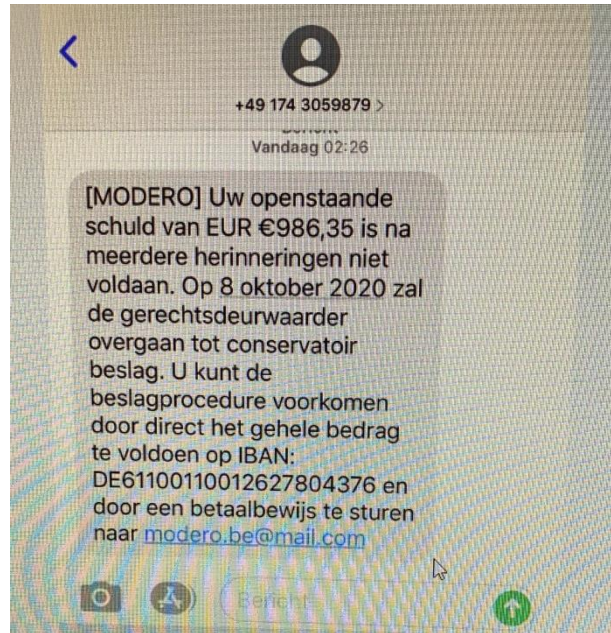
+49 174 3059879 >

Vandaag 02:26

[MODERO] Uw openstaande schuld van EUR €986,35 is na meerdere herinneringen niet voldaan. Op 8 oktober 2020 zal de gerechtsdeurwaarder overgaan tot conservatoir beslag. U kunt de beslagprocedure voorkomen door direct het gehele bedrag te voldoen op IBAN: DE61100110012627804376 en door een betaalbewijs te sturen naar modero.be@mail.com

Bericht